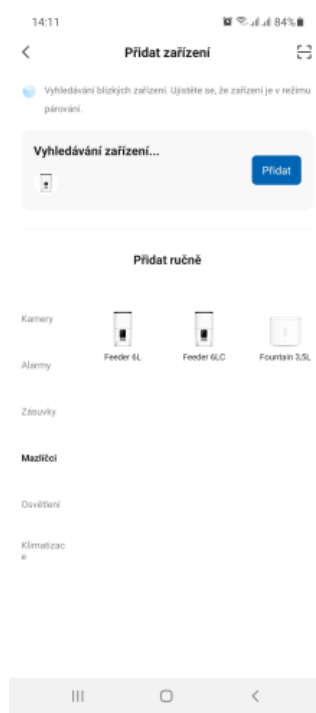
14:11 84%

<

Přidat zařízení

Vyhledávání blízkých zařízení. Ujistěte se, že zařízení je v režimu párování.

Vyhledávání zařízení...

Přidat

Přidat ručně

Kamery

Alarmy

Zásuvky

Mazlíčci

Osvětlení

Klimatizace

Feeder 6L

Feeder 6LC

Fountain 3,5L